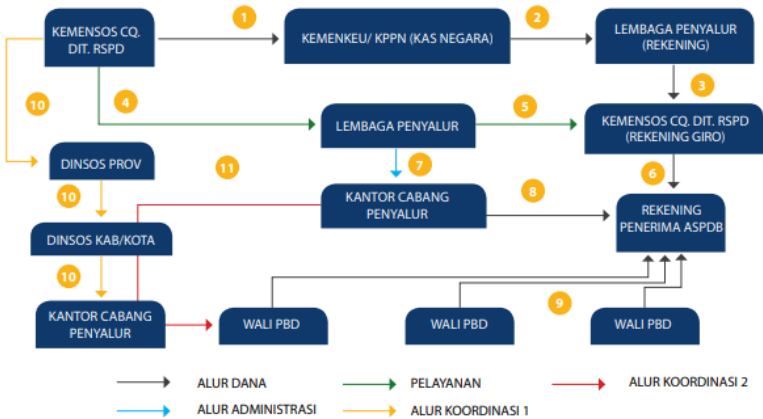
KEMENSOS CQ. DIT. RSPD

1

KEMENKEU/ KPPN (KAS NEGARA)

2

LEMBAGA PENYALUR (REKENING)

3

10

4

LEMBAGA PENYALUR

5

KEMENSOS CQ. DIT. RSPD (REKENING GIRO)

DINSOS PROV

7

11

6

KANTOR CABANG PENYALUR

8

10

REKENING PENERIMA ASPDB

DINSOS KAB/KOTA

10

9

KANTOR CABANG PENYALUR

WALI PBD

WALI PBD

WALI PBD

ALUR DANA

PELAYANAN

ALUR KOORDINASI 2

ALUR ADMINISTRASI

ALUR KOORDINASI 1